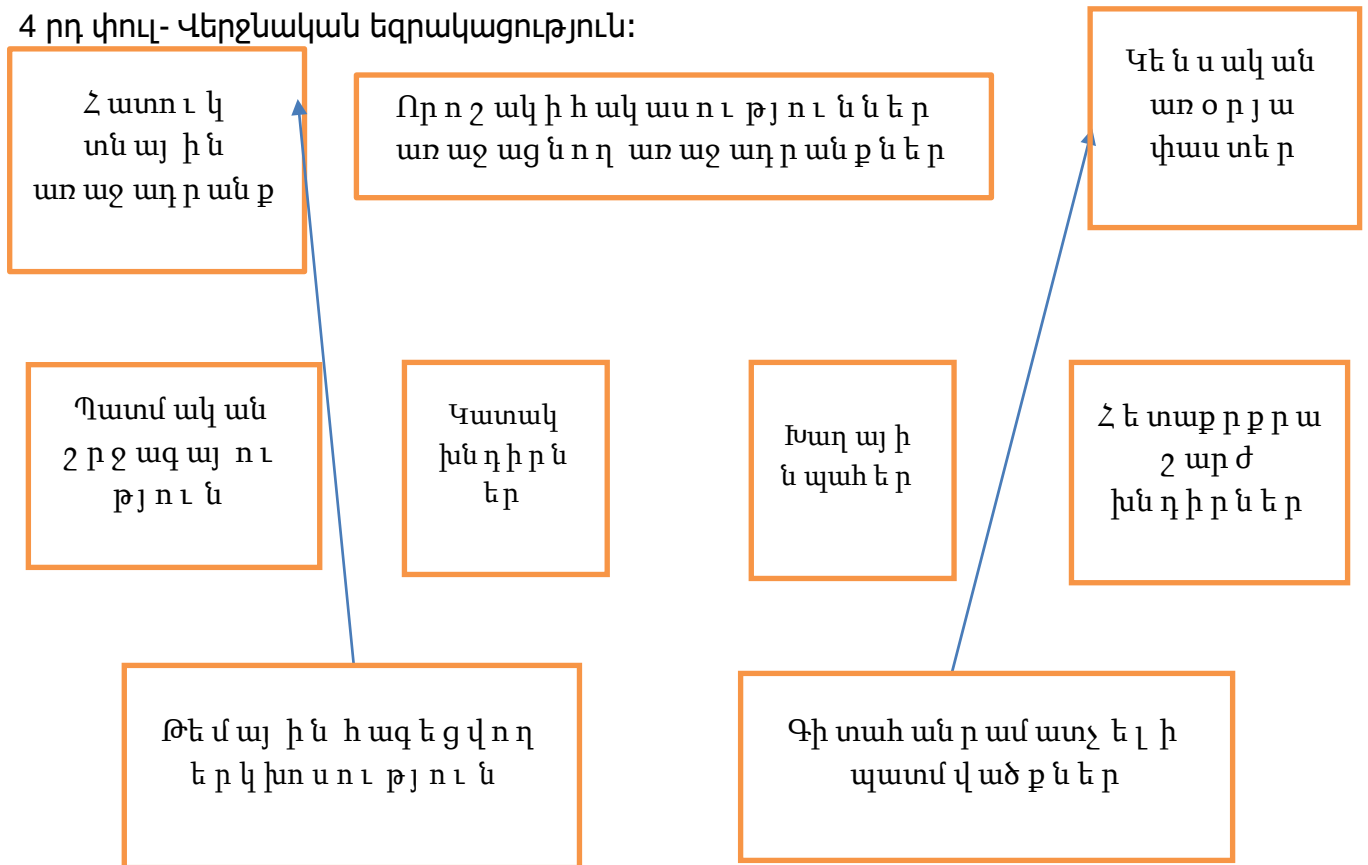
4 րդ փուլ- Վերջնական եզրակացություն:

Հ ատու կ տն այ ի ն առ աջ ադ ր ան ք

Որ ո շ ակ ի հ ակ աս ո ւ թյ ո ւ ն ն ե ր առ աջ աց ն ո ղ առ աջ ադ ր ան ք ն ե ր

Կե ն ս ակ ան առ օ ր յ ա փաս տե ր

Պատմ ակ ան շ ր ջ ագ այ ո ւ թյ ո ւ ն

Կատակ խն դ ի ր ն ե ր

Խաղ այ ի ն պահ ե ր

Հ ե տաք ր ք ր ա շ ար ժ խն դ ի ր ն ե ր

Թե մ այ ի ն հ ագ ե ց վ ո ղ ե ր կ խո ս ո ւ թյ ո ւ ն

Գի տահ ան ր ամ ատչ ե լ ի պատմ վ ած ք ն ե ր